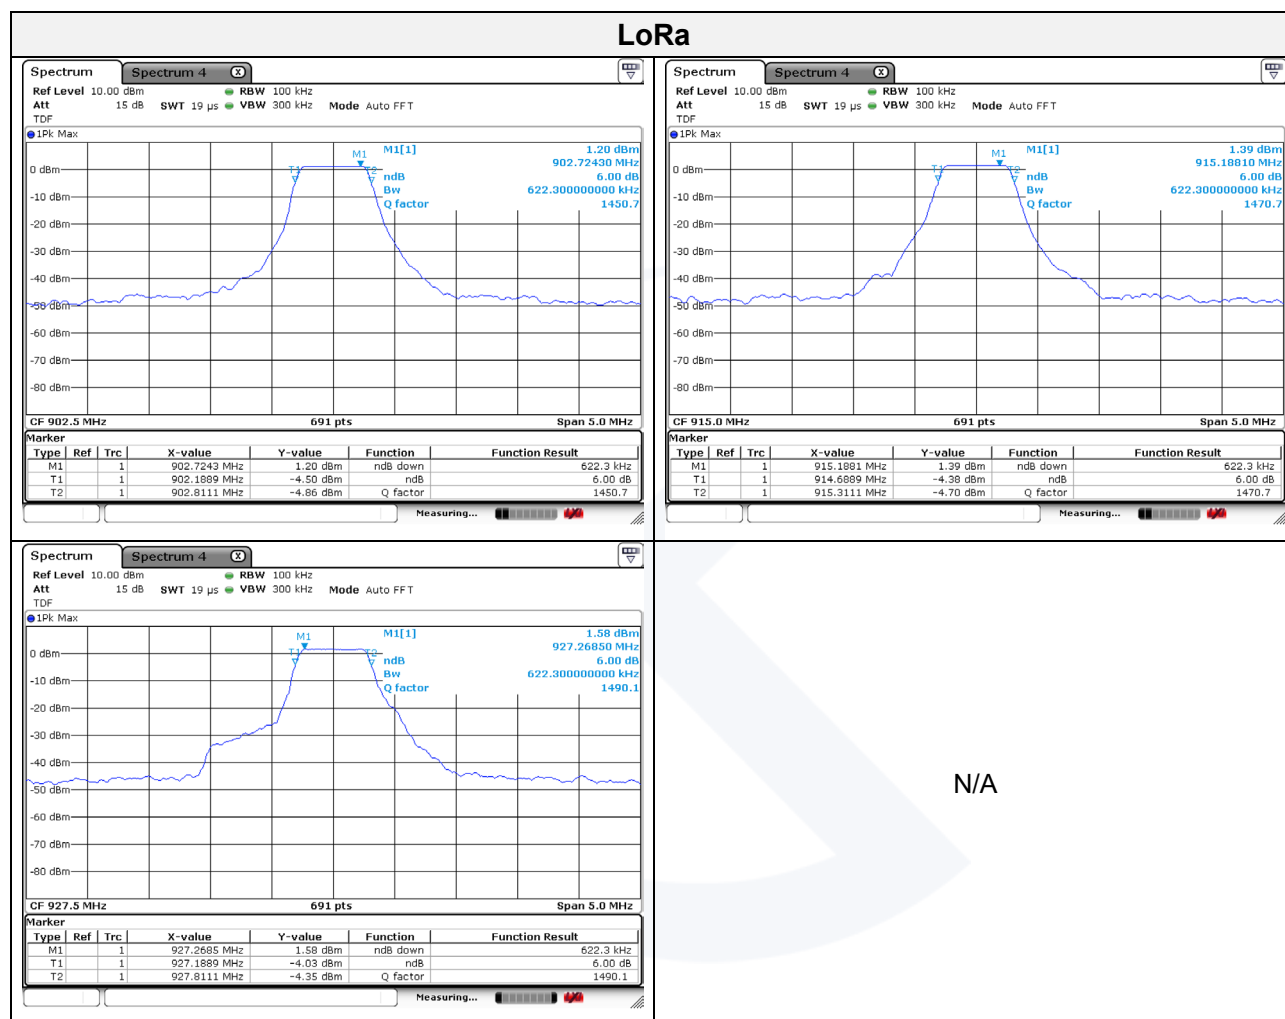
LoRa

Spectrum | Spectrum 4

Ref Level 10.00 dBm RBW 100 kHz
Att 15 dB SWT 19 µs VBW 300 kHz Mode Auto FFT
TDF
1Pk Max

M1[1] 1.20 dBm
902.72430 MHz
ndB 6.00 dB
Bw 622.300000000 kHz
Q factor 1450.7

0 dBm
-10 dBm
-20 dBm
-30 dBm
-40 dBm
-50 dBm
-60 dBm
-70 dBm
-80 dBm

M1 T1 T2

CF 902.5 MHz 691 pts Span 5.0 MHz

Marker

| Type | Ref | Trc | X-value | Y-value | Function | Function Result |
|---|---|---|---|---|---|---|
| M1 | | 1 | 902.7243 MHz | 1.20 dBm | ndB down | 622.3 kHz |
| T1 | | 1 | 902.1889 MHz | -4.50 dBm | ndB | 6.00 dB |
| T2 | | 1 | 902.8111 MHz | -4.86 dBm | Q factor | 1450.7 |

Measuring...

Spectrum | Spectrum 4

Ref Level 10.00 dBm RBW 100 kHz
Att 15 dB SWT 19 µs VBW 300 kHz Mode Auto FFT
TDF
1Pk Max

M1[1] 1.39 dBm
915.18810 MHz
ndB 6.00 dB
Bw 622.300000000 kHz
Q factor 1470.7

0 dBm
-10 dBm
-20 dBm
-30 dBm
-40 dBm
-50 dBm
-60 dBm
-70 dBm
-80 dBm

M1 T1 T2

CF 915.0 MHz 691 pts Span 5.0 MHz

Marker

| Type | Ref | Trc | X-value | Y-value | Function | Function Result |
|---|---|---|---|---|---|---|
| M1 | | 1 | 915.1881 MHz | 1.39 dBm | ndB down | 622.3 kHz |
| T1 | | 1 | 914.6889 MHz | -4.38 dBm | ndB | 6.00 dB |
| T2 | | 1 | 915.3111 MHz | -4.70 dBm | Q factor | 1470.7 |

Measuring...

Spectrum | Spectrum 4

Ref Level 10.00 dBm RBW 100 kHz
Att 15 dB SWT 19 µs VBW 300 kHz Mode Auto FFT
TDF
1Pk Max

M1[1] 1.58 dBm
927.26850 MHz
ndB 6.00 dB
Bw 622.300000000 kHz
Q factor 1490.1

0 dBm
-10 dBm
-20 dBm
-30 dBm
-40 dBm
-50 dBm
-60 dBm
-70 dBm
-80 dBm

M1 T1 T2

CF 927.5 MHz 691 pts Span 5.0 MHz

Marker

| Type | Ref | Trc | X-value | Y-value | Function | Function Result |
|---|---|---|---|---|---|---|
| M1 | | 1 | 927.2685 MHz | 1.58 dBm | ndB down | 622.3 kHz |
| T1 | | 1 | 927.1889 MHz | -4.03 dBm | ndB | 6.00 dB |
| T2 | | 1 | 927.8111 MHz | -4.35 dBm | Q factor | 1490.1 |

Measuring...

N/A